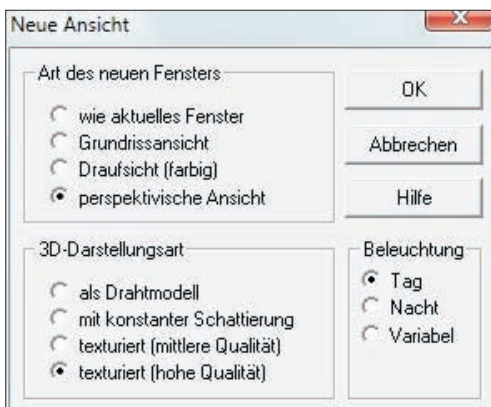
Neue Ansicht

Art des neuen Fensters

wie aktuelles Fenster

Grundrissansicht

Draufsicht (farbig)

perspektivische Ansicht

OK

Abbrechen

Hilfe

3D-Darstellungsart

als Drahtmodell

mit konstanter Schattierung

texturiert (mittlere Qualität)

texturiert (hohe Qualität)

Beleuchtung

Tag

Nacht

Variabel